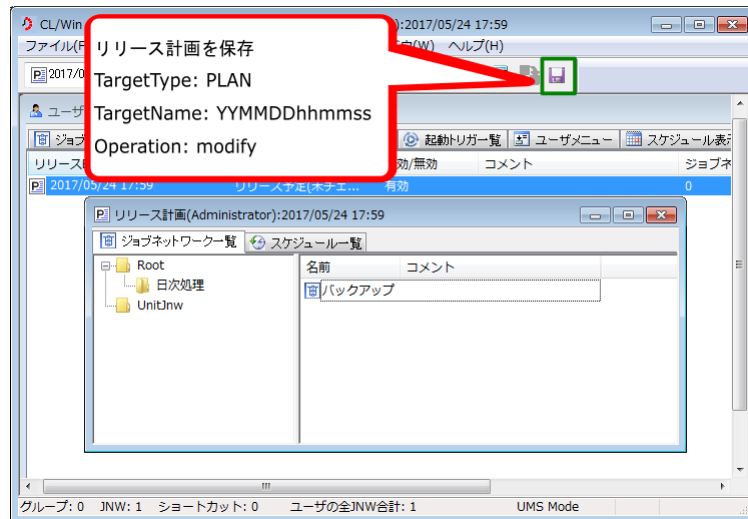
CL/Win
):2017/05/24 17:59
ファイル(F
ヘルプ(H)
(W)
2017/0

リリース計画を保存
TargetType: PLAN
TargetName: YYMMDDhhmmss
Operation: modify

ユーザ
ジョブ
起動トリガ一覧
ユーザメニュー
スケジュール表示
リリース
効/無効
コメント
ジョブネ
2017/05/24 17:59
リリース予定(未チェ
有効
0

リリース計画(Administrator):2017/05/24 17:59
ジョブネットワーク一覧
スケジュール一覧
Root
日次処理
UnitJnw
名前
コメント
バックアップ

グループ: 0 JNW: 1 ショートカット: 0 ユーザの全JNW合計: 1 UMS Mode